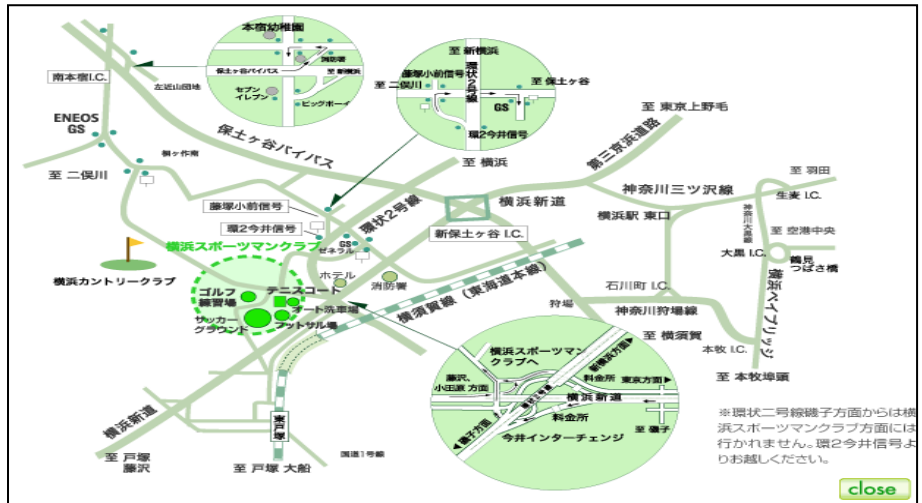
本宿幼稚園
消防署
保土ヶ谷バイパス
至 新横浜
セブンイレブン
ビッグボーイ
至 新横浜
藤塚小前信号
環状2号線
至 保土ヶ谷
至 二俣川
GS
環2今井信号
南本宿I.C.
左近山団地
ENEOS GS
保土ヶ谷バイパス
至 東京上野毛
第三京浜道路
至 二俣川
至 横浜
至 羽田
神奈川三ツ沢線
生麦 I.C.
横浜新道
横浜駅 東口
至 空港中央
藤塚小前信号
環2今井信号
環状2号線
GS ゼネラル
新保土ヶ谷 I.C.
大黒 I.C.
鶴見つばさ橋
横浜スポーツマンクラブ
ホテル
消防署
石川町 I.C.
横浜ベイブリッジ
横浜カントリークラブ
ゴルフ練習場
テニスコート
オート洗車場
横須賀線（東海道本線）
狩場
神奈川狩場線
サッカーグラウンド
フットサル場
至 横須賀
本牧 I.C.
横浜スポーツマンクラブへ
藤沢、小田原 方面
東京方面
至 本牧埠頭
料金所
横浜新道
料金所
横浜新道
至 磯子
今井インターチェンジ
至 戸塚 藤沢
至 戸塚 大船
国道1号線
※環状二号線磯子方面からは横浜スポーツマンクラブ方面には行かれません。環2今井信号よりお越しください。
close